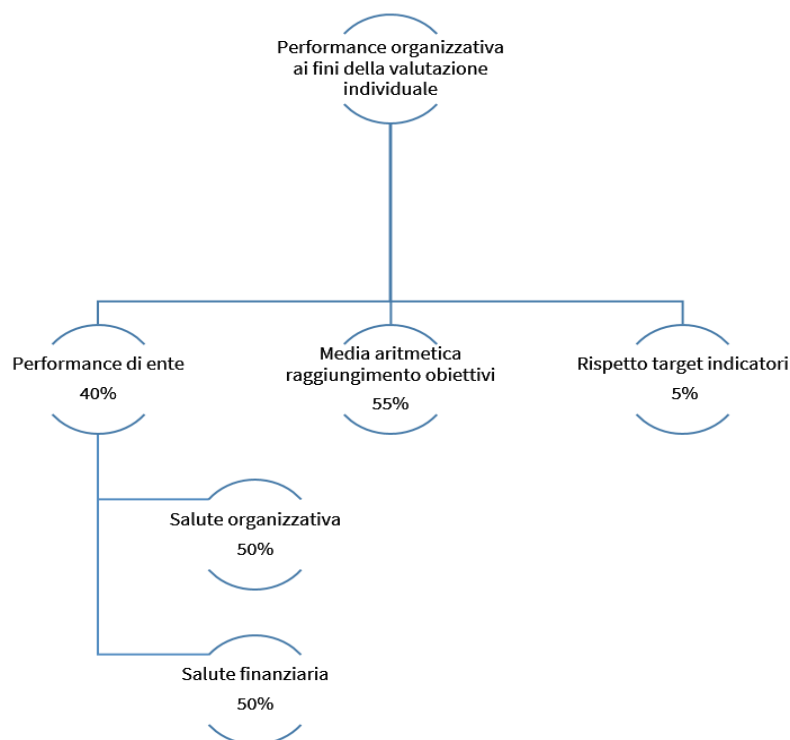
Performance organizzativa ai fini della valutazione individuale

Performance di ente
40%

Media aritmetica raggiungimento obiettivi
55%

Rispetto target indicatori
5%

Salute organizzativa
50%

Salute finanziaria
50%